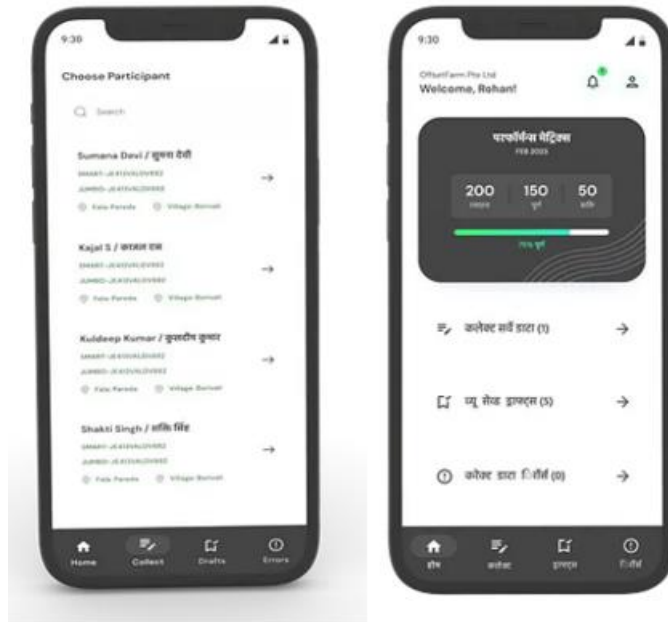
9:30

Choose Participant

Search

Sumana Devi / सुमना देवी
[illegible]
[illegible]
Fala Parade Village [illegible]

Kajal S / काजल एस
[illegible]
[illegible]
Fala Parade Village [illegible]

Kuldeep Kumar / कुलदीप कुमार
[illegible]
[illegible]
Fala Parade Village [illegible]

Shakti Singh / शक्ति सिंह
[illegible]
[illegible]
Fala Parade Village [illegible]

Home Collect Drafts Errors

9:30

OffsetFarm Pte Ltd
Welcome, Rohan!

परफॉर्मेंस मेट्रिक्स
FEB 2023

200 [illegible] 150 पूर्ण 50 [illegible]

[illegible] पूर्ण

कलेक्ट सर्वे डाटा (1)

व्यू सेव्ड ड्राफ्ट्स (5)

करेक्ट डाटा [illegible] (0)

होम कलेक्ट ड्राफ्ट्स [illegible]